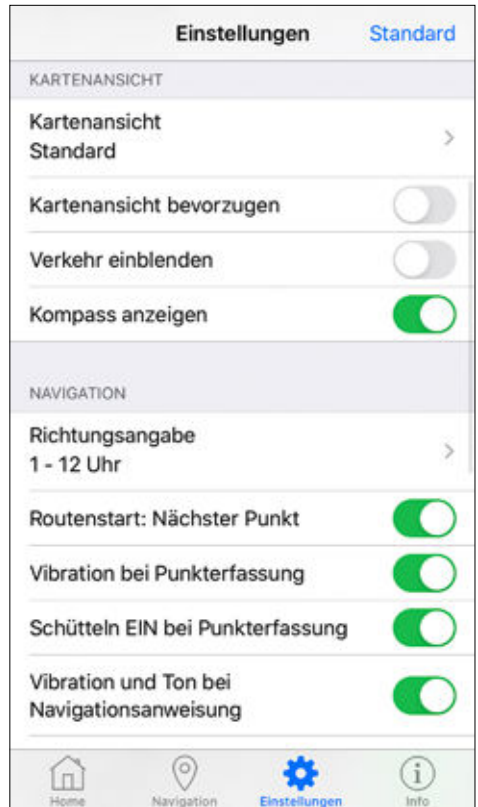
Einstellungen Standard

KARTENANSICHT

Kartenansicht
Standard

Kartenansicht bevorzugen

Verkehr einblenden

Kompass anzeigen

NAVIGATION

Richtungsangabe
1 - 12 Uhr

Routenstart: Nächster Punkt

Vibration bei Punkterfassung

Schütteln EIN bei Punkterfassung

Vibration und Ton bei Navigationsanweisung

Home Navigation Einstellungen Info